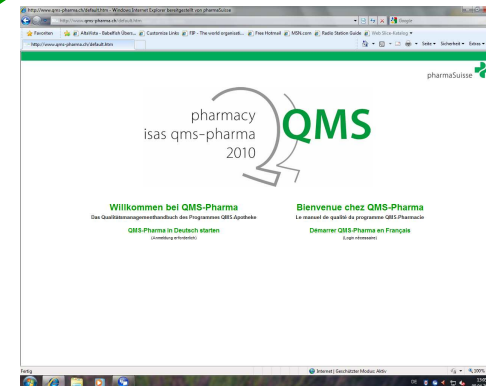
http://www.qms-pharma.ch/default.htm - Windows Internet Explorer bereitgestellt von pharmaSuisse

http://www.qms-pharma.ch/default.htm

Google

Favoriten | AltaVista - Babelfish Übers... | Customize Links | FIP - The world organizat... | Free Hotmail | MSN.com | Radio Station Guide | Web Slice-Katalog

http://www.qms-pharma.ch/default.htm

Seite ▾ Sicherheit ▾ Extras ▾

pharmaSuisse

pharmacy
isas qms-pharma
2010

QMS

Willkommen bei QMS-Pharma
Das Qualitätsmanagementhandbuch des Programmes QMS Apotheke

QMS-Pharma in Deutsch starten
(Anmeldung erforderlich)

Bienvenue chez QMS-Pharma
Le manuel de qualité du programme QMS Pharmacie

Démarrer QMS-Pharma en Français
(Login nécessaire)

Fertig

Internet | Geschützter Modus: Aktiv

100%